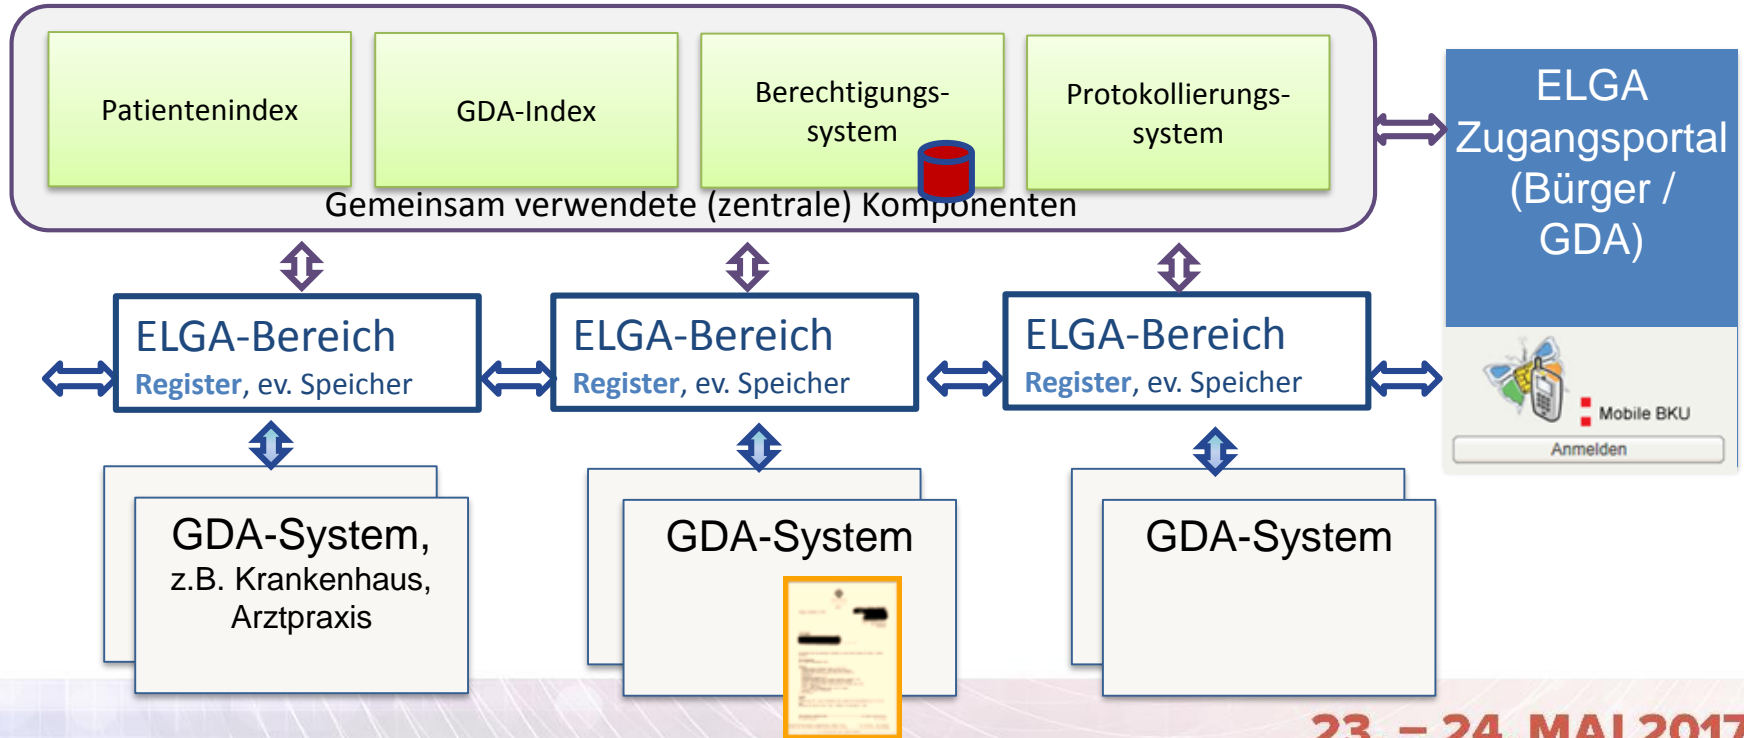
Patientenindex

GDA-Index

Berechtigungssystem

Protokollierungssystem

Gemeinsam verwendete (zentrale) Komponenten

ELGA Zugangsportal (Bürger / GDA)

Mobile BKU

Anmelden

ELGA-Bereich
Register, ev. Speicher

ELGA-Bereich
Register, ev. Speicher

ELGA-Bereich
Register, ev. Speicher

GDA-System,
z.B. Krankenhaus, Arztpraxis

GDA-System

GDA-System

23. – 24. MAI 2017